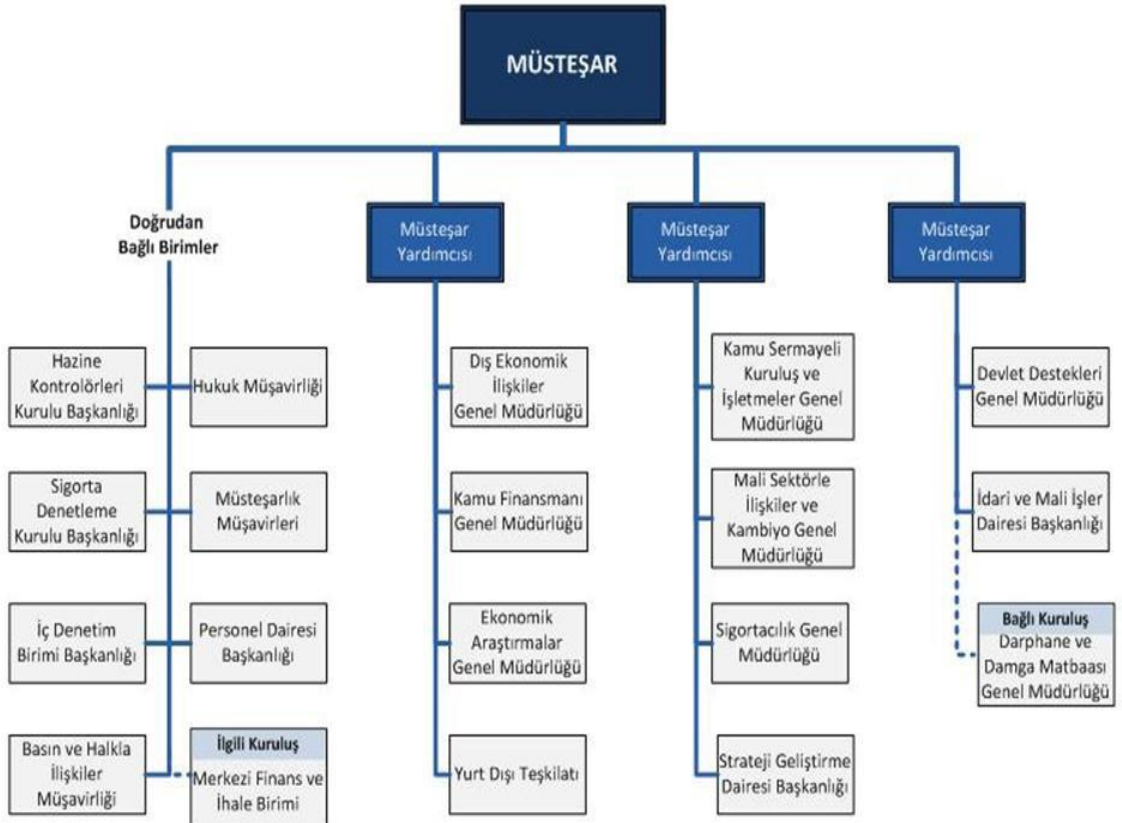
MÜSTEŞAR

Doğrudan Bağlı Birimler

Müsteşar Yardımcısı

Müsteşar Yardımcısı

Müsteşar Yardımcısı

Hazine Kontrolörleri Kurulu Başkanlığı

Hukuk Müşavirliği

Sigorta Denetleme Kurulu Başkanlığı

Müsteşarlık Müşavirleri

İç Denetim Birimi Başkanlığı

Personel Dairesi Başkanlığı

Basın ve Halkla İlişkiler Müşavirliği

İlgili Kuruluş
Merkezi Finans ve İhale Birimi

Dış Ekonomik İlişkiler Genel Müdürlüğü

Kamu Finansmanı Genel Müdürlüğü

Ekonomik Araştırmalar Genel Müdürlüğü

Yurt Dışı Teşkilatı

Kamu Sermayeli Kuruluş ve İşletmeler Genel Müdürlüğü

Mali Sektörle İlişkiler ve Kambiyo Genel Müdürlüğü

Sigortacılık Genel Müdürlüğü

Strateji Geliştirme Dairesi Başkanlığı

Devlet Destekleri Genel Müdürlüğü

İdari ve Mali İşler Dairesi Başkanlığı

Bağlı Kuruluş
Darphane ve Damga Matbaası Genel Müdürlüğü